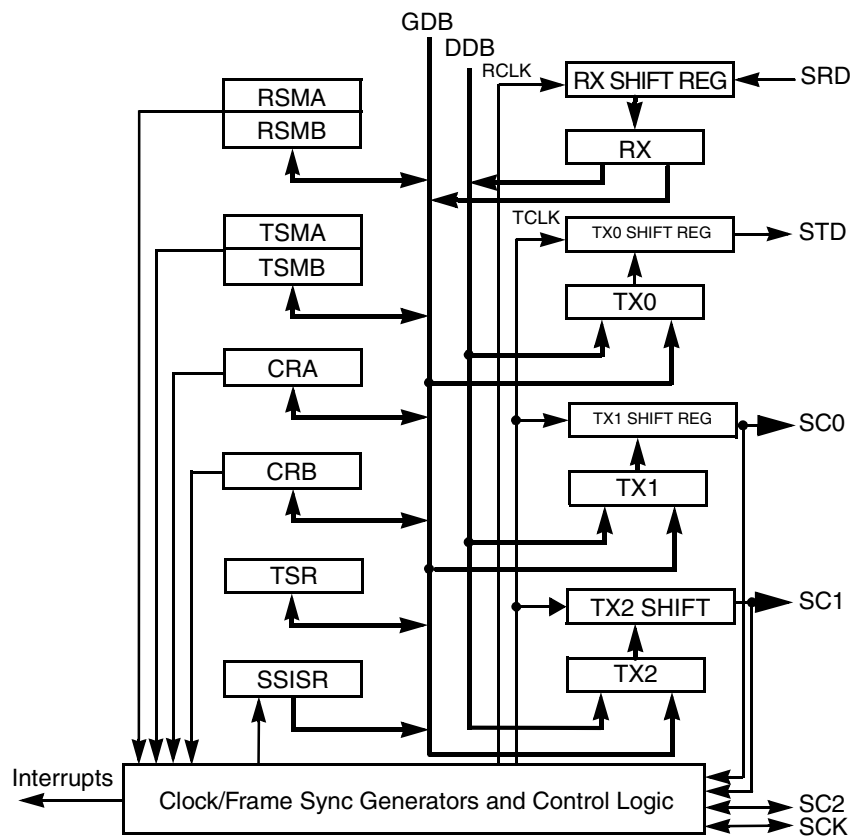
GDB
DDB
RCLK
RX SHIFT REG
SRD
RSMA
RSMB
RX
TCLK
TX0 SHIFT REG
STD
TSMA
TSMB
TX0
CRA
TX1 SHIFT REG
SC0
CRB
TX1
TSR
TX2 SHIFT
SC1
SSISR
TX2
Interrupts
Clock/Frame Sync Generators and Control Logic
SC2
SCK